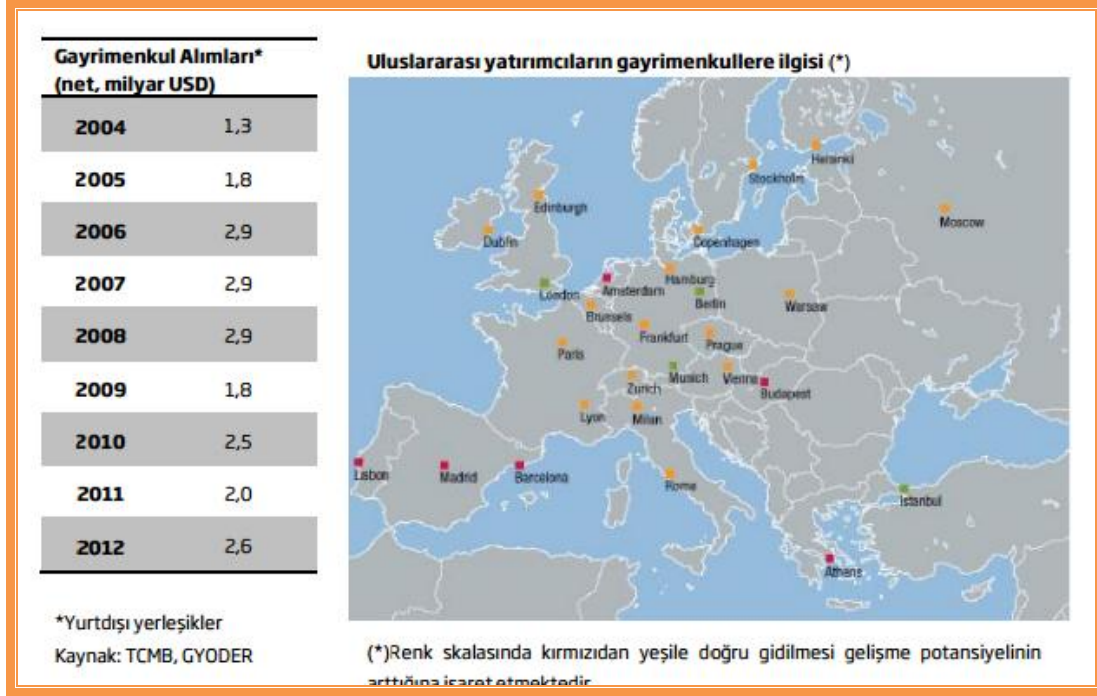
| Gayrimenkul Alımları* (net, milyar USD) | |
|---|---|
| 2004 | 1,3 |
| 2005 | 1,8 |
| 2006 | 2,9 |
| 2007 | 2,9 |
| 2008 | 2,9 |
| 2009 | 1,8 |
| 2010 | 2,5 |
| 2011 | 2,0 |
| 2012 | 2,6 |

*Yurtdışı yerleşikler
Kaynak: TCMB, GYODER

Uluslararası yatırımcıların gayrimenkullere ilgisi (*)

Helsinki
Stockholm
Moscow
Edinburgh
Dublin
Copenhagen
Hamburg
London
Amsterdam
Berlin
Warsaw
Brussels
Frankfurt
Prague
Paris
Munich
Vienna
Zurich
Budapest
Lyon
Milan
Lisbon
Madrid
Barcelona
Rome
Istanbul
Athens

(*)Renk skalasında kırmızıdan yeşile doğru gidilmesi gelişme potansiyelinin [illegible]